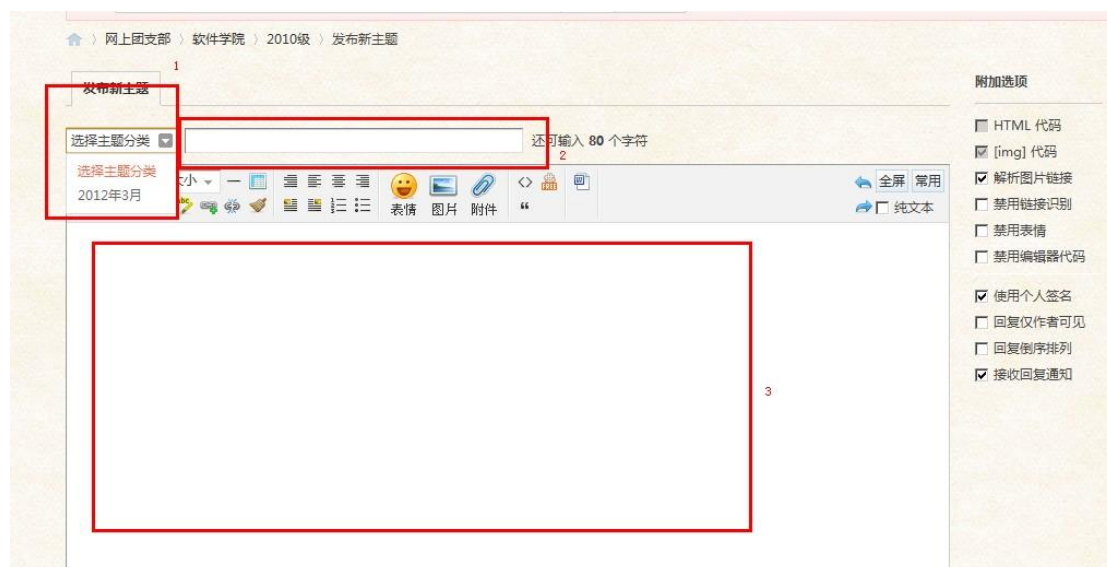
网上团支部 〉 软件学院 〉 2010级 〉 发布新主题

1

发布新主题

选择主题分类

还可输入 80 个字符

2

选择主题分类
2012年3月

大小

表情 图片 附件

全屏 常用

纯文本

3

附加选项

HTML 代码
[img] 代码
解析图片链接
禁用链接识别
禁用表情
禁用编辑器代码

使用个人签名
回复仅作者可见
回复倒序排列
接收回复通知